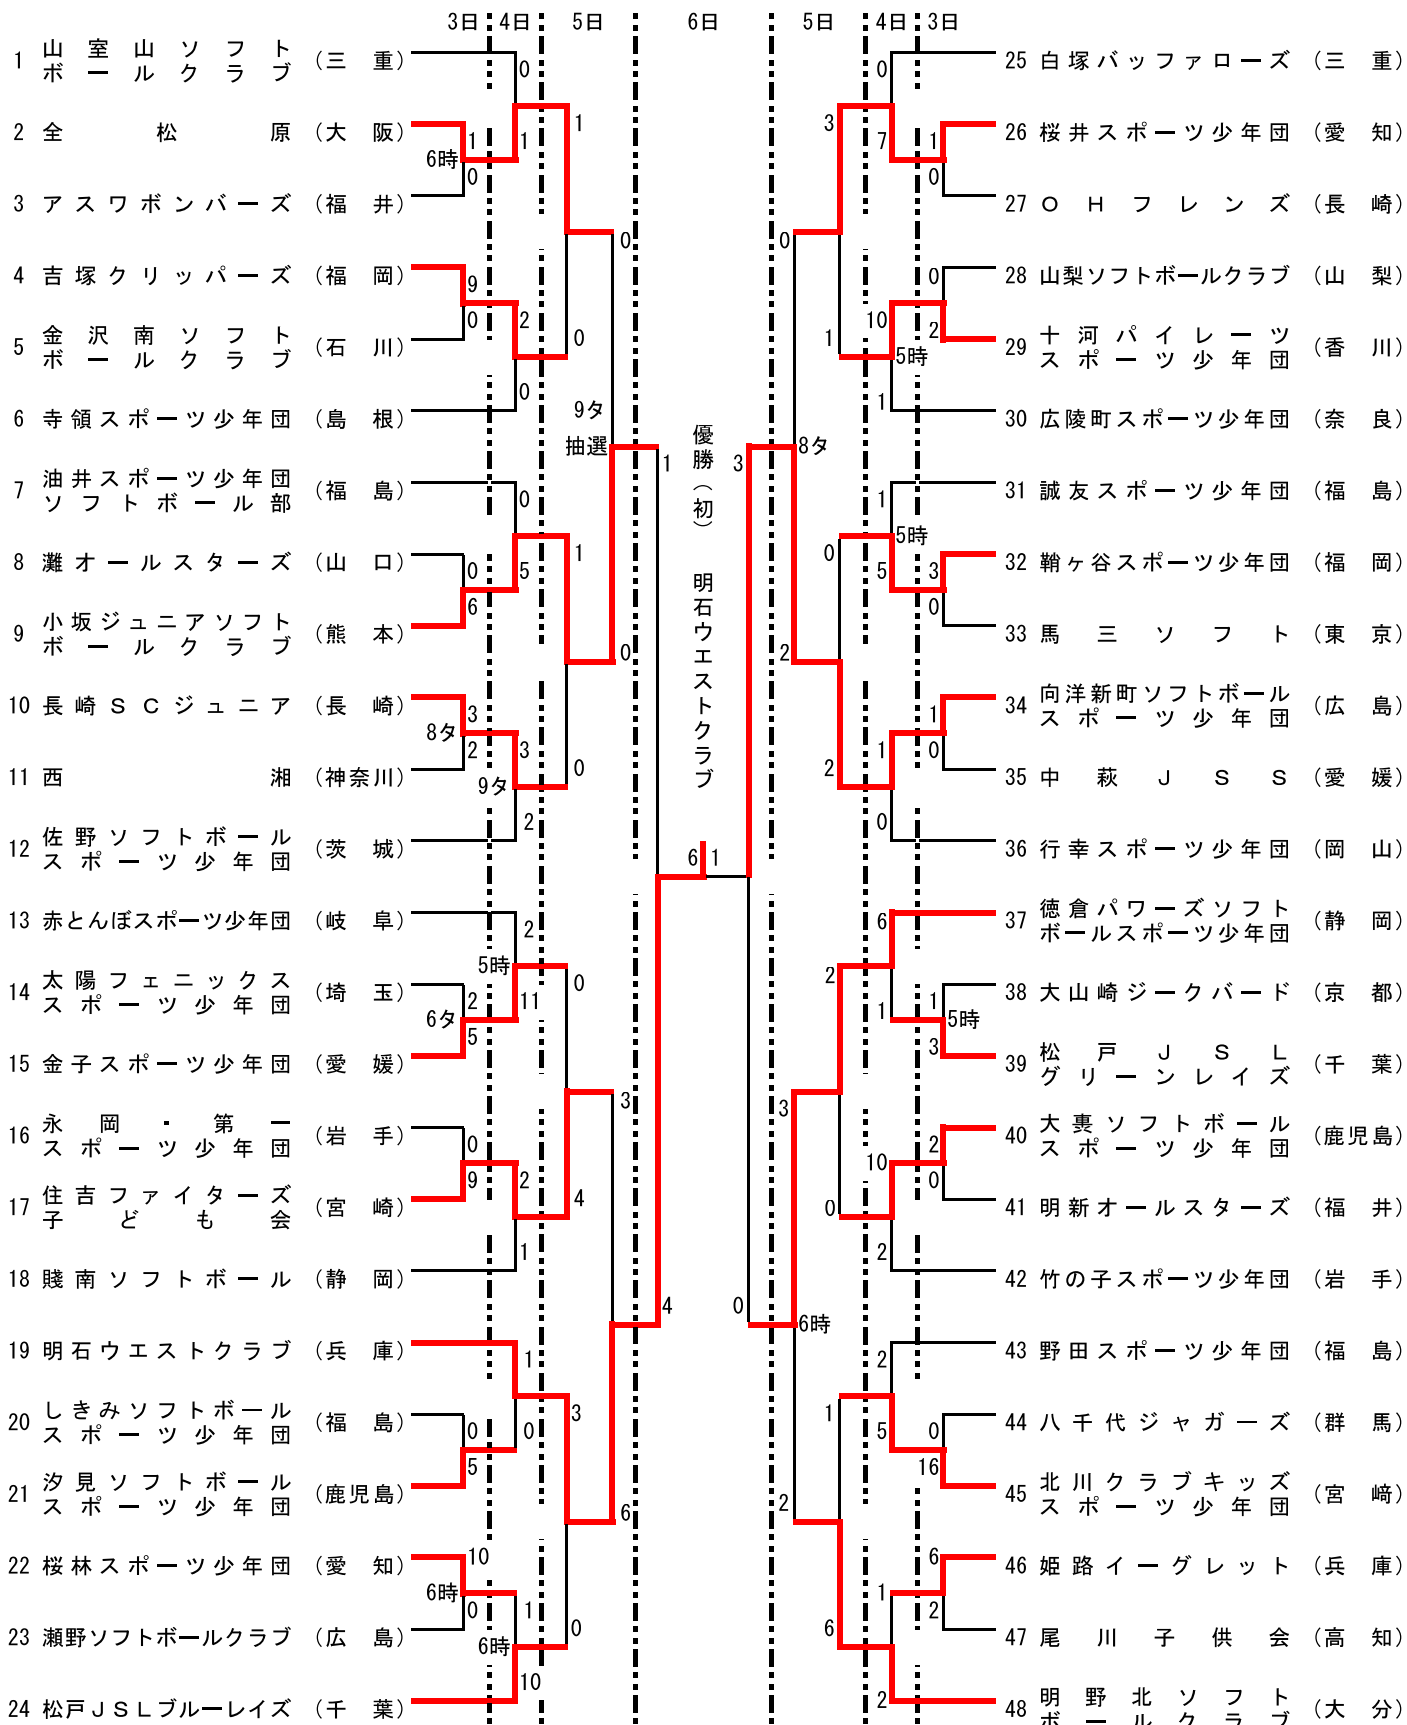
3日 4日 5日 6日 5日 4日 3日

1 山室山ソフトボールクラブ (三重)
2 全松原 (大阪)
3 アスワボンバーズ (福井)
4 吉塚クリッパーズ (福岡)
5 金沢南ソフトボールクラブ (石川)
6 寺領スポーツ少年団 (島根)
7 油井スポーツ少年団ソフトボール部 (福島)
8 灘オールスターズ (山口)
9 小坂ジュニアソフトボールクラブ (熊本)
10 長崎SCジュニア (長崎)
11 西湘 (神奈川)
12 佐野ソフトボールスポーツ少年団 (茨城)
13 赤とんぼスポーツ少年団 (岐阜)
14 太陽フェニックススポーツ少年団 (埼玉)
15 金子スポーツ少年団 (愛媛)
16 永岡・第一スポーツ少年団 (岩手)
17 住吉ファイターズ子ども会 (宮崎)
18 賤南ソフトボール (静岡)
19 明石ウエストクラブ (兵庫)
20 しきみソフトボールスポーツ少年団 (福島)
21 汐見ソフトボールスポーツ少年団 (鹿児島)
22 桜林スポーツ少年団 (愛知)
23 瀬野ソフトボールクラブ (広島)
24 松戸JSLブルーレイズ (千葉)

25 白塚バッファローズ (三重)
26 桜井スポーツ少年団 (愛知)
27 OHフレンズ (長崎)
28 山梨ソフトボールクラブ (山梨)
29 十河パイレーツスポーツ少年団 (香川)
30 広陵町スポーツ少年団 (奈良)
31 誠友スポーツ少年団 (福島)
32 鞘ヶ谷スポーツ少年団 (福岡)
33 馬三ソフト (東京)
34 向洋新町ソフトボールスポーツ少年団 (広島)
35 中萩JSS (愛媛)
36 行幸スポーツ少年団 (岡山)
37 徳倉パワーズソフトボールスポーツ少年団 (静岡)
38 大山崎ジークバード (京都)
39 松戸JSLグリーンレイズ (千葉)
40 大裏ソフトボールスポーツ少年団 (鹿児島)
41 明新オールスターズ (福井)
42 竹の子スポーツ少年団 (岩手)
43 野田スポーツ少年団 (福島)
44 八千代ジャガーズ (群馬)
45 北川クラブキッズスポーツ少年団 (宮崎)
46 姫路イーグレット (兵庫)
47 尾川子供会 (高知)
48 明野北ソフトボールクラブ (大分)

優勝(初) 明石ウエストクラブ

0 1 1 0 1 0 6時 9 0 2 0 0 0 9タ 抽選 1 0 0 5 1 6 0 3 8タ 2 3 0 9タ 2 2 5時 11 0 2 6タ 5 3 0 9 2 4 1 4 1 0 3 0 5 6 10 6時 0 1 6時 10 0 6 1

0 3 7 1 0 0 0 10 2 1 5時 1 3 8タ 1 5時 0 5 3 0 2 1 0 2 2 1 0 0 6 2 1 1 5時 3 3 2 10 0 0 2 0 6時 2 1 5 0 16 2 6 1 2 6 2